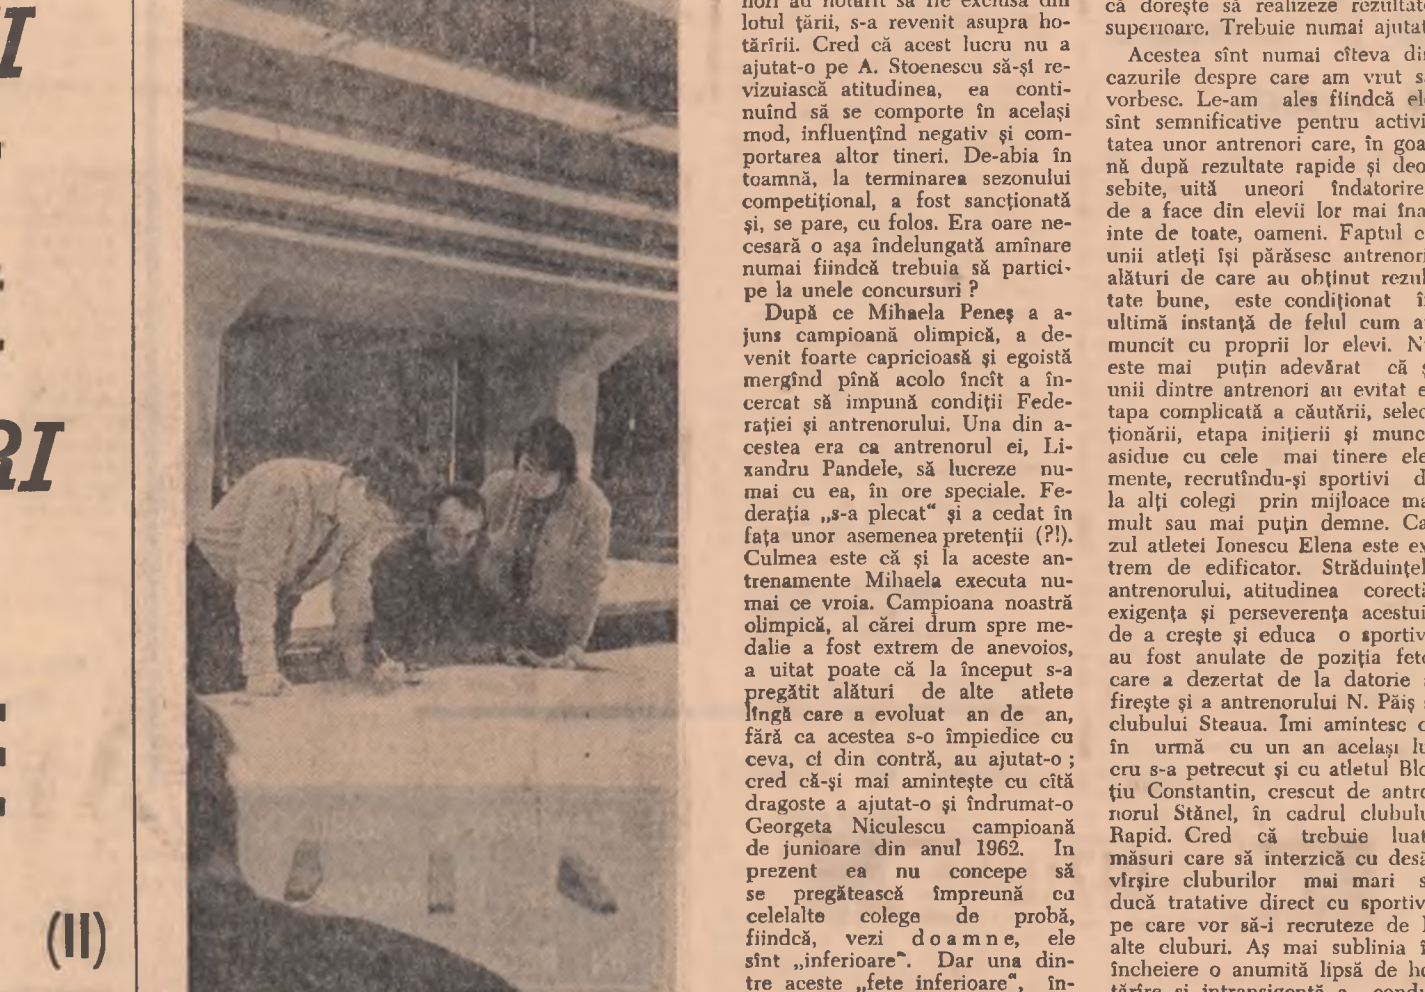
I

RI

(II)

nori au hotărît să fie exclusă din lotul ţării, s-a revenit asupra hotărîrii. Cred că acest lucru nu a ajutat-o pe A. Stoenescu să-şi revizuiască atitudinea, ea continuînd să se comporte în acelaşi mod, influenţînd negativ şi comportarea altor tineri. De-abia în toamnă, la terminarea sezonului competiţional, a fost sancţionată şi, se pare, cu folos. Era oare necesară o aşa îndelungată amînare numai fiindcă trebuia să participe la unele concursuri ?

După ce Mihaela Peneş a ajuns campioană olimpică, a devenit foarte capricioasă şi egoistă mergînd pînă acolo încît a încercat să impună condiţii Federaţiei şi antrenorului. Una din acestea era ca antrenorul ei, Lixandru Pandele, să lucreze numai cu ea, în ore speciale. Federaţia „s-a plecat" şi a cedat în faţa unor asemenea pretenţii (?!). Culmea este că şi la aceste antrenamente Mihaela executa numai ce vroia. Campioana noastră olimpică, al cărei drum spre medalie a fost extrem de anevoios, a uitat poate că la început s-a pregătit alături de alte atlete lîngă care a evoluat an de an, fără ca acestea s-o împiedice cu ceva, ci din contră, au ajutat-o ; cred că-şi mai aminteşte cu cîtă dragoste a ajutat-o şi îndrumat-o Georgeta Niculescu campioană de junioare din anul 1962. In prezent ea nu concepe să se pregătească împreună cu celelalte colege de probă, fiindcă, vezi doamne, ele sînt „inferioare". Dar una dintre aceste „fete inferioare", în-

că doreşte să realizeze rezultat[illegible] superioare. Trebuie numai ajutat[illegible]

Acestea sînt numai cîteva di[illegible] cazurile despre care am vrut s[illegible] vorbesc. Le-am ales fiindcă el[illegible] sînt semnificative pentru activi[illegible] tatea unor antrenori care, în goa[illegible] nă după rezultate rapide şi deo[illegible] sebite, uită uneori îndatorire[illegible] de a face din elevii lor mai îna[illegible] inte de toate, oameni. Faptul c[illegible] unii atleţi îşi părăsesc antrenori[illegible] alături de care au obţinut rezul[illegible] tate bune, este condiţionat î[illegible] ultimă instanţă de felul cum a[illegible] muncit cu proprii lor elevi. N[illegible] este mai puţin adevărat că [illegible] unii dintre antrenori au evitat e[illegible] tapa complicată a căutării, selec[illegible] ţionării, etapa iniţierii şi munc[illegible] asidue cu cele mai tinere ele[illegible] mente, recrutîndu-şi sportivi d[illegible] la alţi colegi prin mijloace ma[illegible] mult sau mai puţin demne. Ca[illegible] zul atletei Ionescu Elena este ex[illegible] trem de edificator. Străduinţel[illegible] antrenorului, atitudinea corect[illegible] exigenţa şi perseverenţa acestui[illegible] de a creşte şi educa o sportiv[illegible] au fost anulate de poziţia fete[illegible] care a dezertat de la datorie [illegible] fireşte şi a antrenorului N. Păiş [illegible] clubului Steaua. Îmi amintesc c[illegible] în urmă cu un an acelaşi lu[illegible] cru s-a petrecut şi cu atletul Blo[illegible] ţiu Constantin, crescut de antre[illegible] norul Stănel, în cadrul clubulu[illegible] Rapid. Cred că trebuie luat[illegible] măsuri care să interzică cu des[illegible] vîrşire cluburilor mai mari s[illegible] ducă tratative direct cu sportivi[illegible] pe care vor să-i recruteze de l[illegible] alte cluburi. Aş mai sublinia î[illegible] încheiere o anumită lipsă de ho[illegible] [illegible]